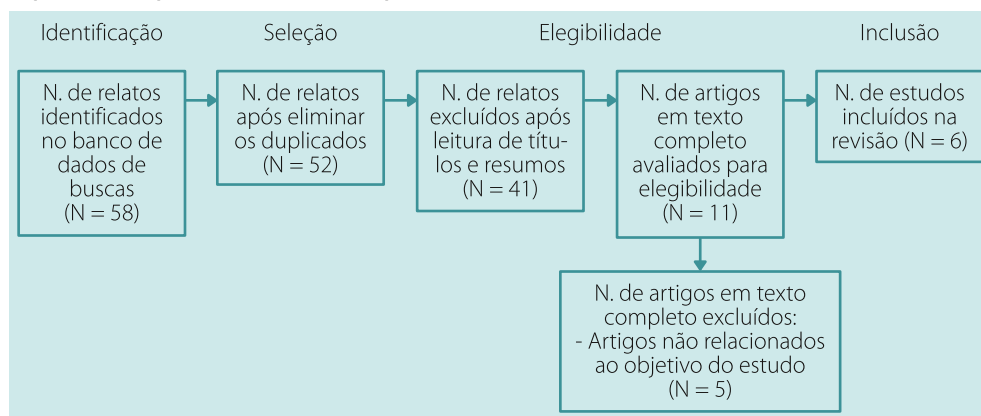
Identificação

Seleção

Elegibilidade

Inclusão

N. de relatos identificados no banco de dados de buscas (N = 58)

N. de relatos após eliminar os duplicados (N = 52)

N. de relatos excluídos após leitura de títulos e resumos (N = 41)

N. de artigos em texto completo avaliados para elegibilidade (N = 11)

N. de estudos incluídos na revisão (N = 6)

N. de artigos em texto completo excluídos:
- Artigos não relacionados ao objetivo do estudo (N = 5)